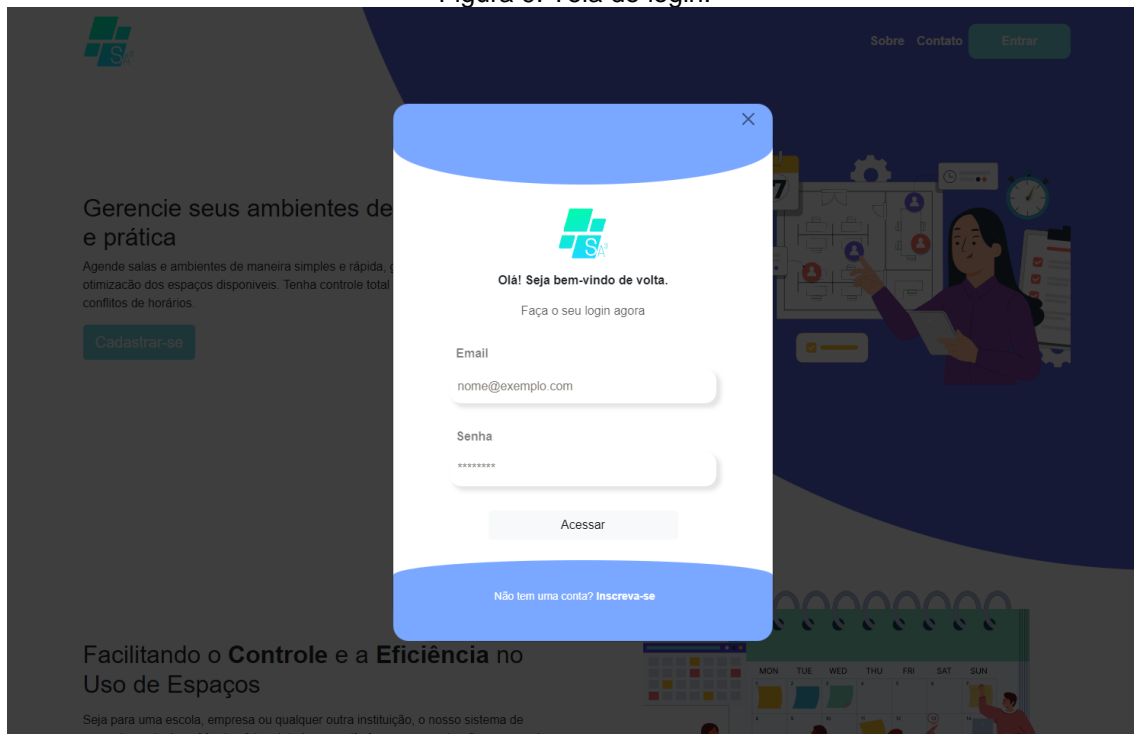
Figura 6: Tela de login.

SA³

Sobre Contato Entrar

Gerencie seus ambientes de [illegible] e prática

Agende salas e ambientes de maneira simples e rápida, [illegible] otimização dos espaços disponíveis. Tenha controle total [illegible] conflitos de horários.

Cadastrar-se

7

SA³

Olá! Seja bem-vindo de volta.

Faça o seu login agora

Email

nome@exemplo.com

Senha

********

Acessar

Não tem uma conta? Inscreva-se

Facilitando o **Controle** e a **Eficiência** no Uso de Espaços

Seja para uma escola, empresa ou qualquer outra instituição, o nosso sistema de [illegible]

| MON | TUE | WED | THU | FRI | SAT | SUN |
|---|---|---|---|---|---|---|